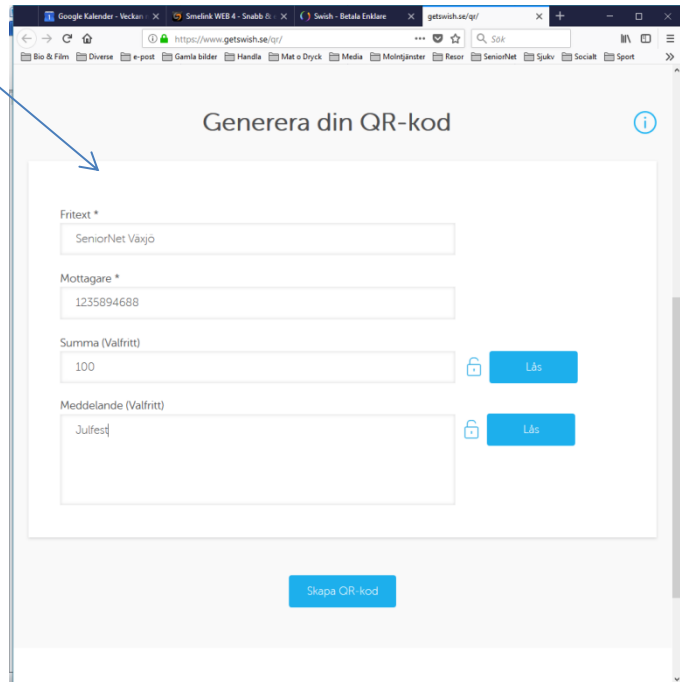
Google Kalender - Veckan
Smelink WEB 4 - Snabb &
Swish - Betala Enklare
getswish.se/qr/

https://www.getswish.se/qr/
Sök

Bio & Film
Diverse
e-post
Gamla bilder
Handla
Mat o Dryck
Media
Molntjänster
Resor
SeniorNet
Sjukv
Socialt
Sport

Generera din QR-kod

Fritext *
SeniorNet Växjö

Mottagare *
1235894688

Summa (Valfritt)
100
Lås

Meddelande (Valfritt)
Julfest
Lås

Skapa QR-kod